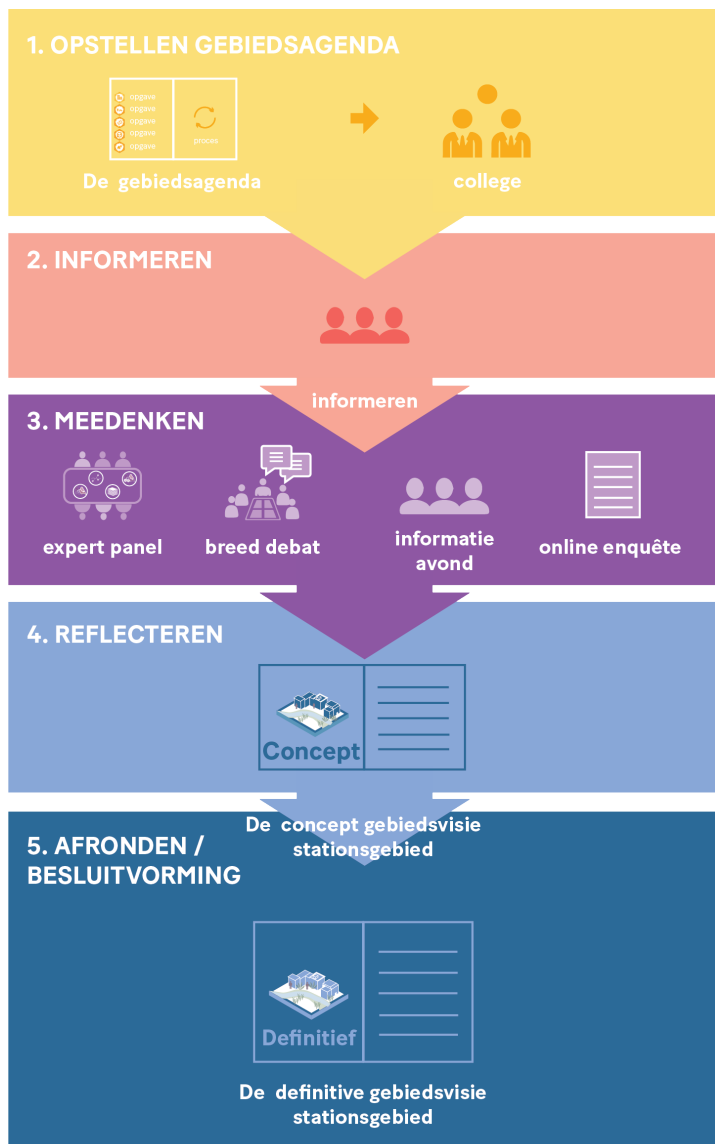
1. OPSTELLEN GEBIEDSAGENDA

opgave
opgave
opgave
opgave
opgave
proces

De gebiedsagenda

college

2. INFORMEREN

informeren

3. MEEDENKEN

expert panel

breed debat

informatie avond

online enquête

4. REFLECTEREN

Concept

De concept gebiedsvisie stationsgebied

5. AFRONDEN / BESLUITVORMING

Definitief

De definitive gebiedsvisie stationsgebied